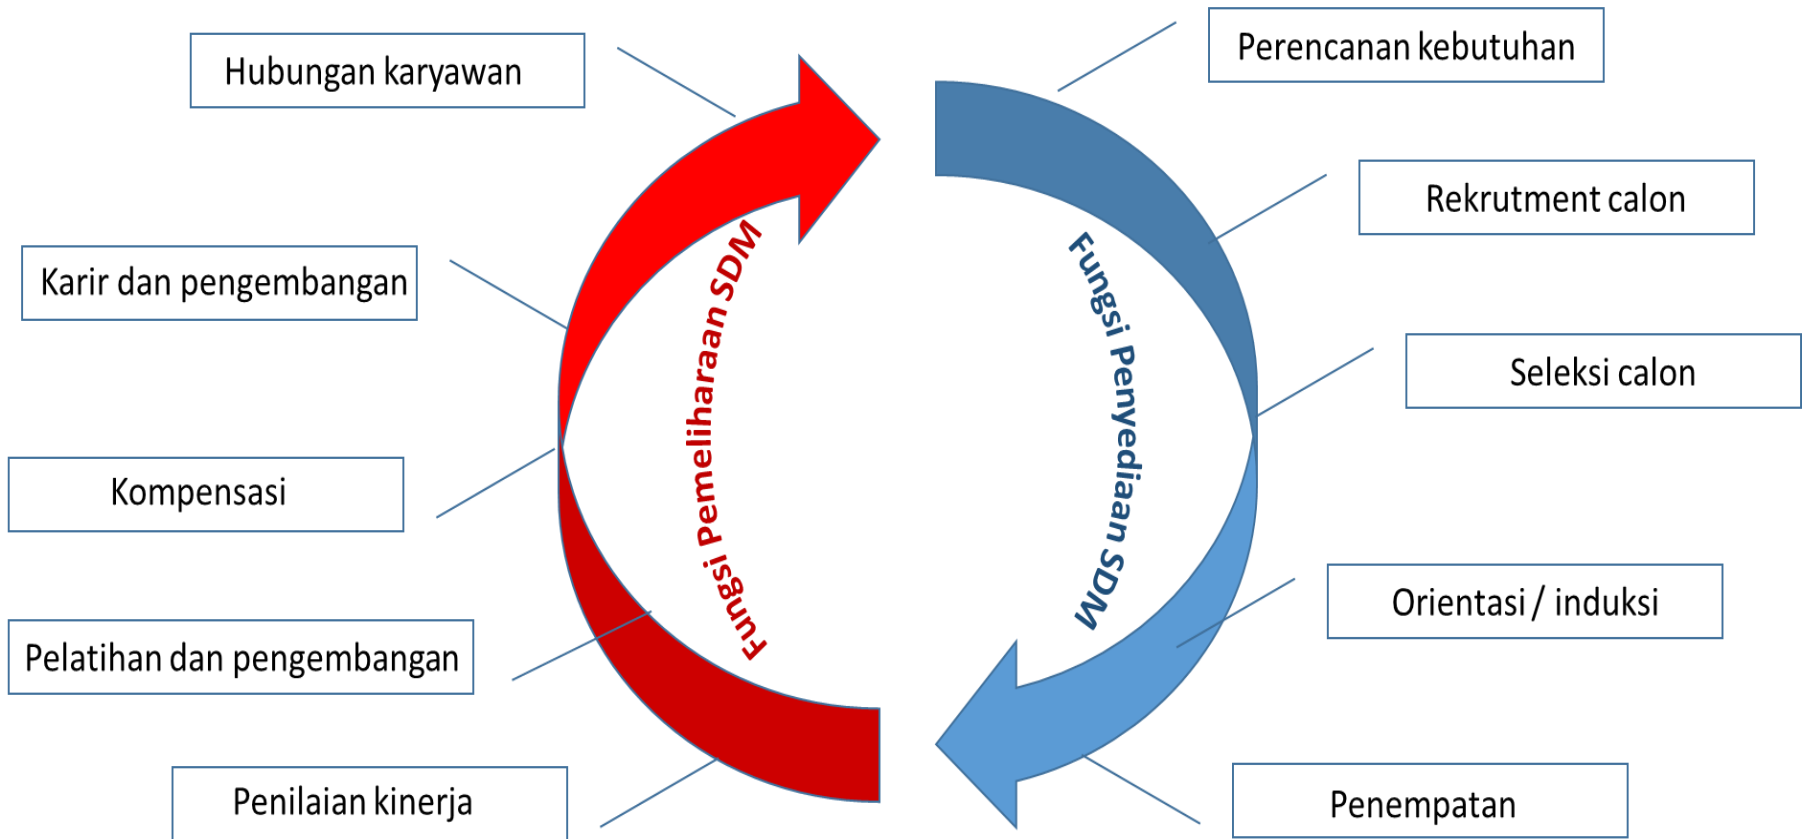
Hubungan karyawan

Perencanan kebutuhan

Rekrutment calon

Karir dan pengembangan

Seleksi calon

Kompensasi

Orientasi / induksi

Pelatihan dan pengembangan

Penilaian kinerja

Penempatan

Fungsi Pemeliharaan SDM

Fungsi Penyediaan SDM